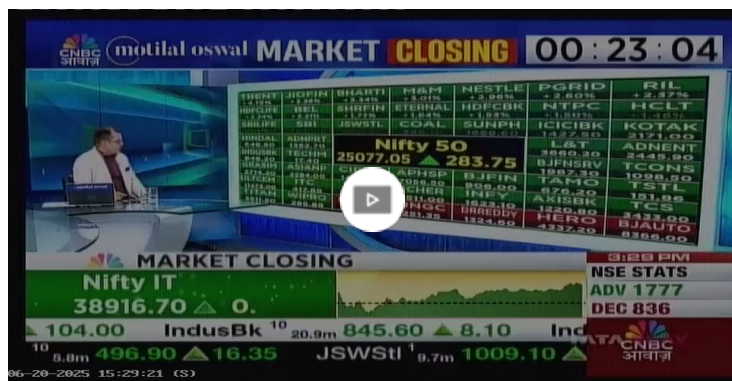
CNBC आवाज़ motilal oswal MARKET CLOSING 00:23:04

TRENT JIOFIN BHARTI M&M NESTLE PGRID RIL
HDFCLIFE BEL SHRFIN ETERNAL HDFCBK NTPC HCLT
SBILIFE SBI JSWSTL COAL SUNPH ICICIB KOTAK
HINDAL ADNPRT L&T ADNENT
BRASIR TECHM Nifty 50 BJFNSRV TCONS
CIPLA 25077.05 283.75 TAMO TSTL
ASIANP APHSP BJFIN
INFY AXISBK TCS
ULTRA CHEM GRSIM EICHER ONGC DRREDDY HERO BJAUTO

MARKET CLOSING
Nifty IT
38916.70 0.
3:29 PM
NSE STATS
ADV 1777
DEC 836
104.00 IndusBk 20.9m 845.60 8.10 Ind
5.8m 496.90 16.35 JSWStl 9.7m 1009.10
CNBC आवाज़
06-20-2025 15:29:21 (S)